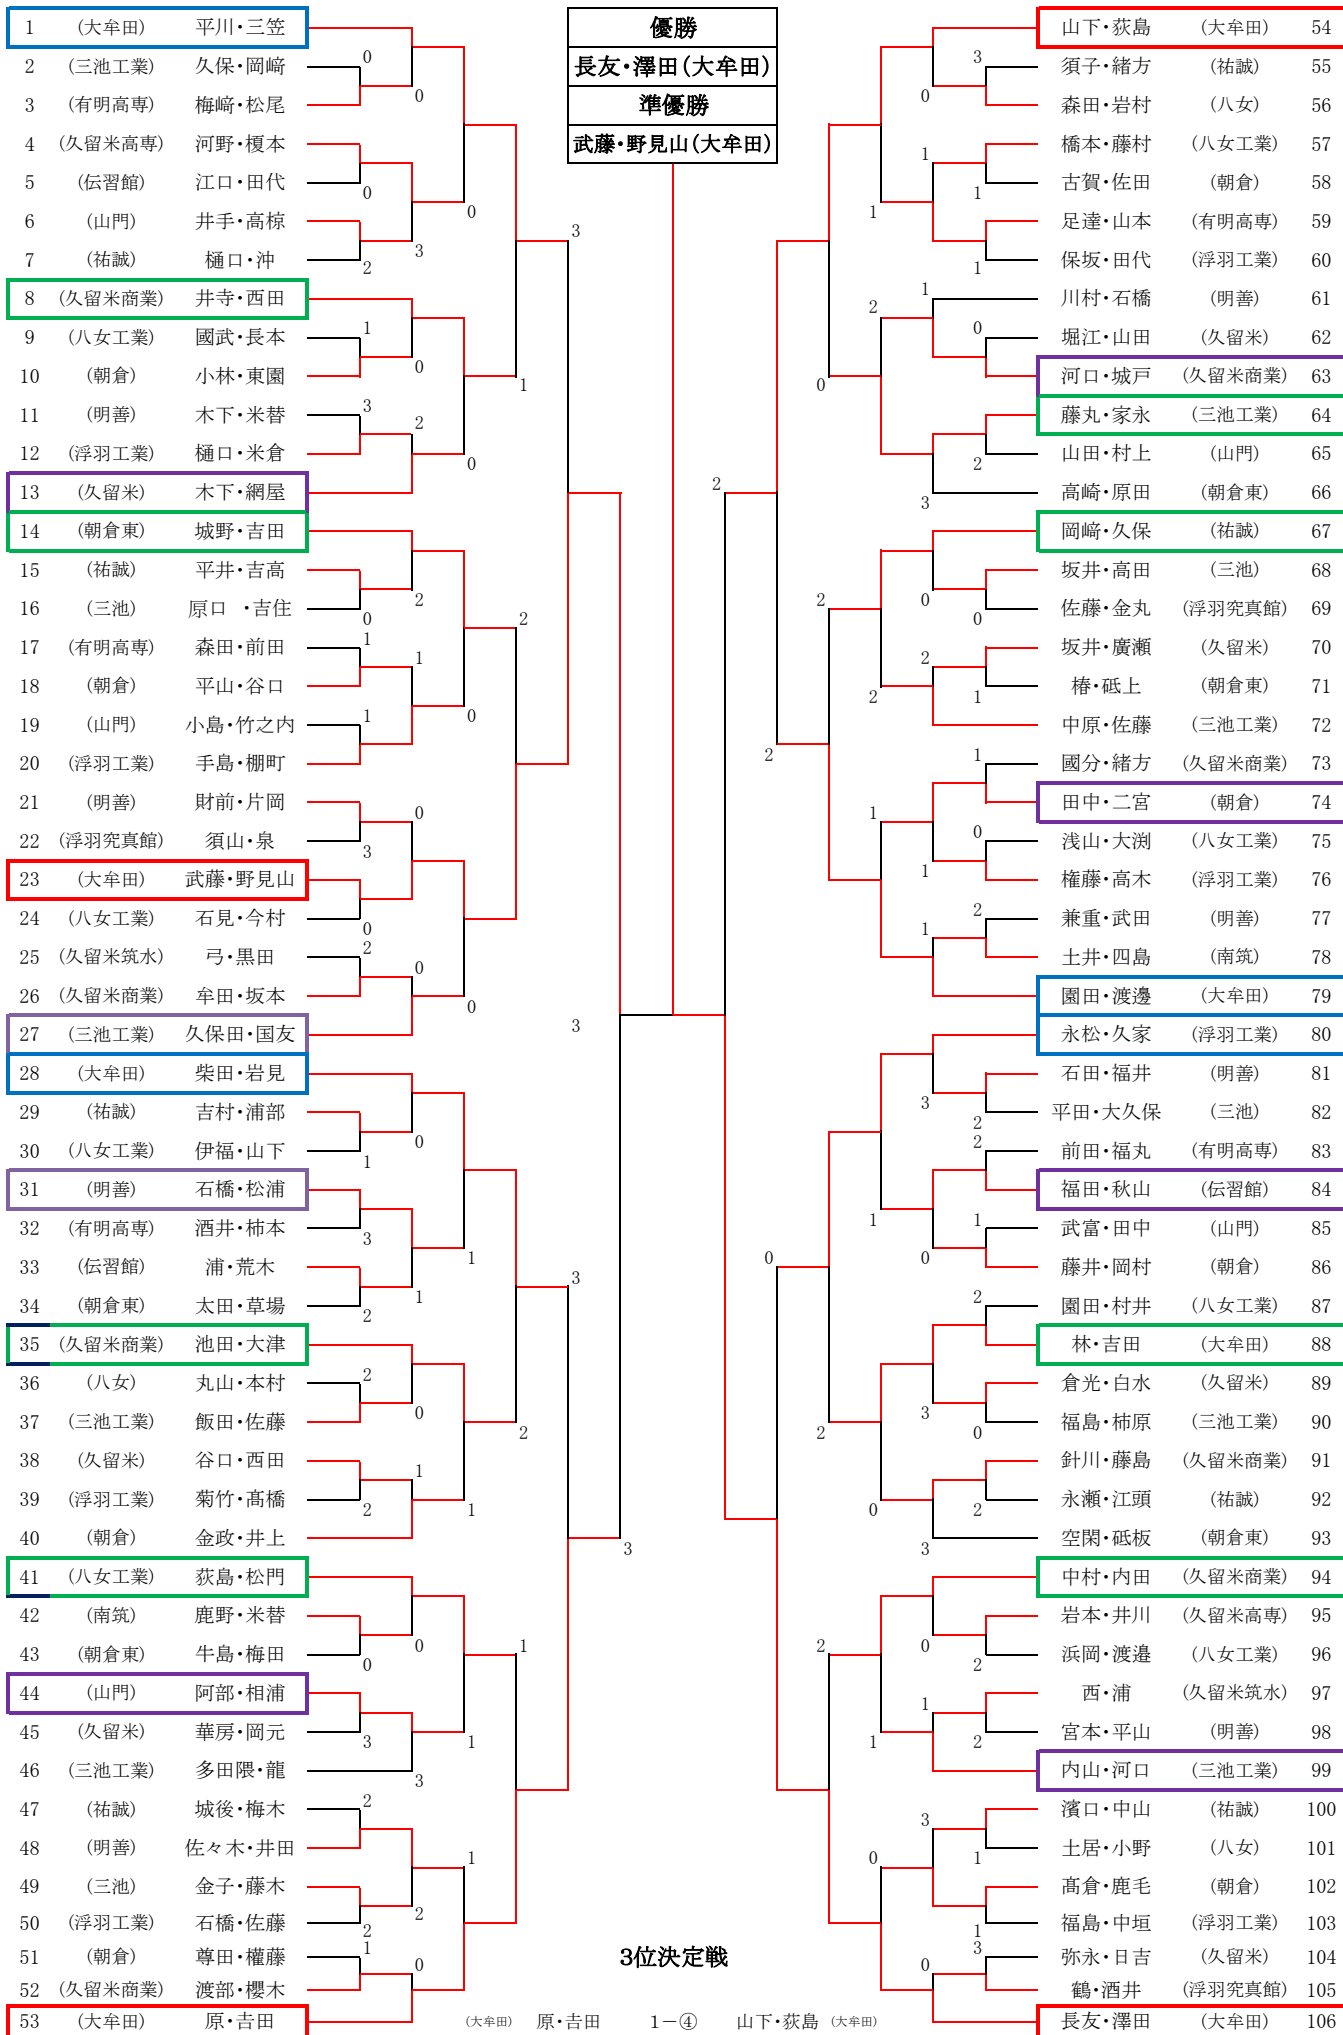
優勝
長友・澤田（大牟田）
準優勝
武藤・野見山（大牟田）

1 （大牟田） 平川・三笠
2 （三池工業） 久保・岡崎
3 （有明高専） 梅﨑・松尾
4 （久留米高専） 河野・榎本
5 （伝習館） 江口・田代
6 （山門） 井手・高椋
7 （祐誠） 樋口・沖
8 （久留米商業） 井寺・西田
9 （八女工業） 國武・長本
10 （朝倉） 小林・東園
11 （明善） 木下・米替
12 （浮羽工業） 樋口・米倉
13 （久留米） 木下・網屋
14 （朝倉東） 城野・吉田
15 （祐誠） 平井・吉高
16 （三池） 原口 ・吉住
17 （有明高専） 森田・前田
18 （朝倉） 平山・谷口
19 （山門） 小島・竹之内
20 （浮羽工業） 手島・棚町
21 （明善） 財前・片岡
22 （浮羽究真館） 須山・泉
23 （大牟田） 武藤・野見山
24 （八女工業） 石見・今村
25 （久留米筑水） 弓・黒田
26 （久留米商業） 牟田・坂本
27 （三池工業） 久保田・国友
28 （大牟田） 柴田・岩見
29 （祐誠） 吉村・浦部
30 （八女工業） 伊福・山下
31 （明善） 石橋・松浦
32 （有明高専） 酒井・柿本
33 （伝習館） 浦・荒木
34 （朝倉東） 太田・草場
35 （久留米商業） 池田・大津
36 （八女） 丸山・本村
37 （三池工業） 飯田・佐藤
38 （久留米） 谷口・西田
39 （浮羽工業） 菊竹・髙橋
40 （朝倉） 金政・井上
41 （八女工業） 荻島・松門
42 （南筑） 鹿野・米替
43 （朝倉東） 牛島・梅田
44 （山門） 阿部・相浦
45 （久留米） 華房・岡元
46 （三池工業） 多田隈・龍
47 （祐誠） 城後・梅木
48 （明善） 佐々木・井田
49 （三池） 金子・藤木
50 （浮羽工業） 石橋・佐藤
51 （朝倉） 尊田・權藤
52 （久留米商業） 渡部・櫻木
53 （大牟田） 原・吉田

山下・荻島 （大牟田） 54
須子・緒方 （祐誠） 55
森田・岩村 （八女） 56
橋本・藤村 （八女工業） 57
古賀・佐田 （朝倉） 58
足達・山本 （有明高専） 59
保坂・田代 （浮羽工業） 60
川村・石橋 （明善） 61
堀江・山田 （久留米） 62
河口・城戸 （久留米商業） 63
藤丸・家永 （三池工業） 64
山田・村上 （山門） 65
高崎・原田 （朝倉東） 66
岡﨑・久保 （祐誠） 67
坂井・高田 （三池） 68
佐藤・金丸 （浮羽究真館） 69
坂井・廣瀬 （久留米） 70
椿・砥上 （朝倉東） 71
中原・佐藤 （三池工業） 72
國分・緒方 （久留米商業） 73
田中・二宮 （朝倉） 74
浅山・大渕 （八女工業） 75
權藤・高木 （浮羽工業） 76
兼重・武田 （明善） 77
土井・四島 （南筑） 78
園田・渡邊 （大牟田） 79
永松・久家 （浮羽工業） 80
石田・福井 （明善） 81
平田・大久保 （三池） 82
前田・福丸 （有明高専） 83
福田・秋山 （伝習館） 84
武富・田中 （山門） 85
藤井・岡村 （朝倉） 86
園田・村井 （八女工業） 87
林・吉田 （大牟田） 88
倉光・白水 （久留米） 89
福島・柿原 （三池工業） 90
針川・藤島 （久留米商業） 91
永瀬・江頭 （祐誠） 92
空閑・砥板 （朝倉東） 93
中村・内田 （久留米商業） 94
岩本・井川 （久留米高専） 95
浜岡・渡邉 （八女工業） 96
西・浦 （久留米筑水） 97
宮本・平山 （明善） 98
内山・河口 （三池工業） 99
濱口・中山 （祐誠） 100
土居・小野 （八女） 101
髙倉・鹿毛 （朝倉） 102
福島・中垣 （浮羽工業） 103
弥永・日吉 （久留米） 104
鶴・酒井 （浮羽究真館） 105
長友・澤田 （大牟田） 106

3位決定戦
（大牟田） 原・吉田 1－④ 山下・荻島 （大牟田）